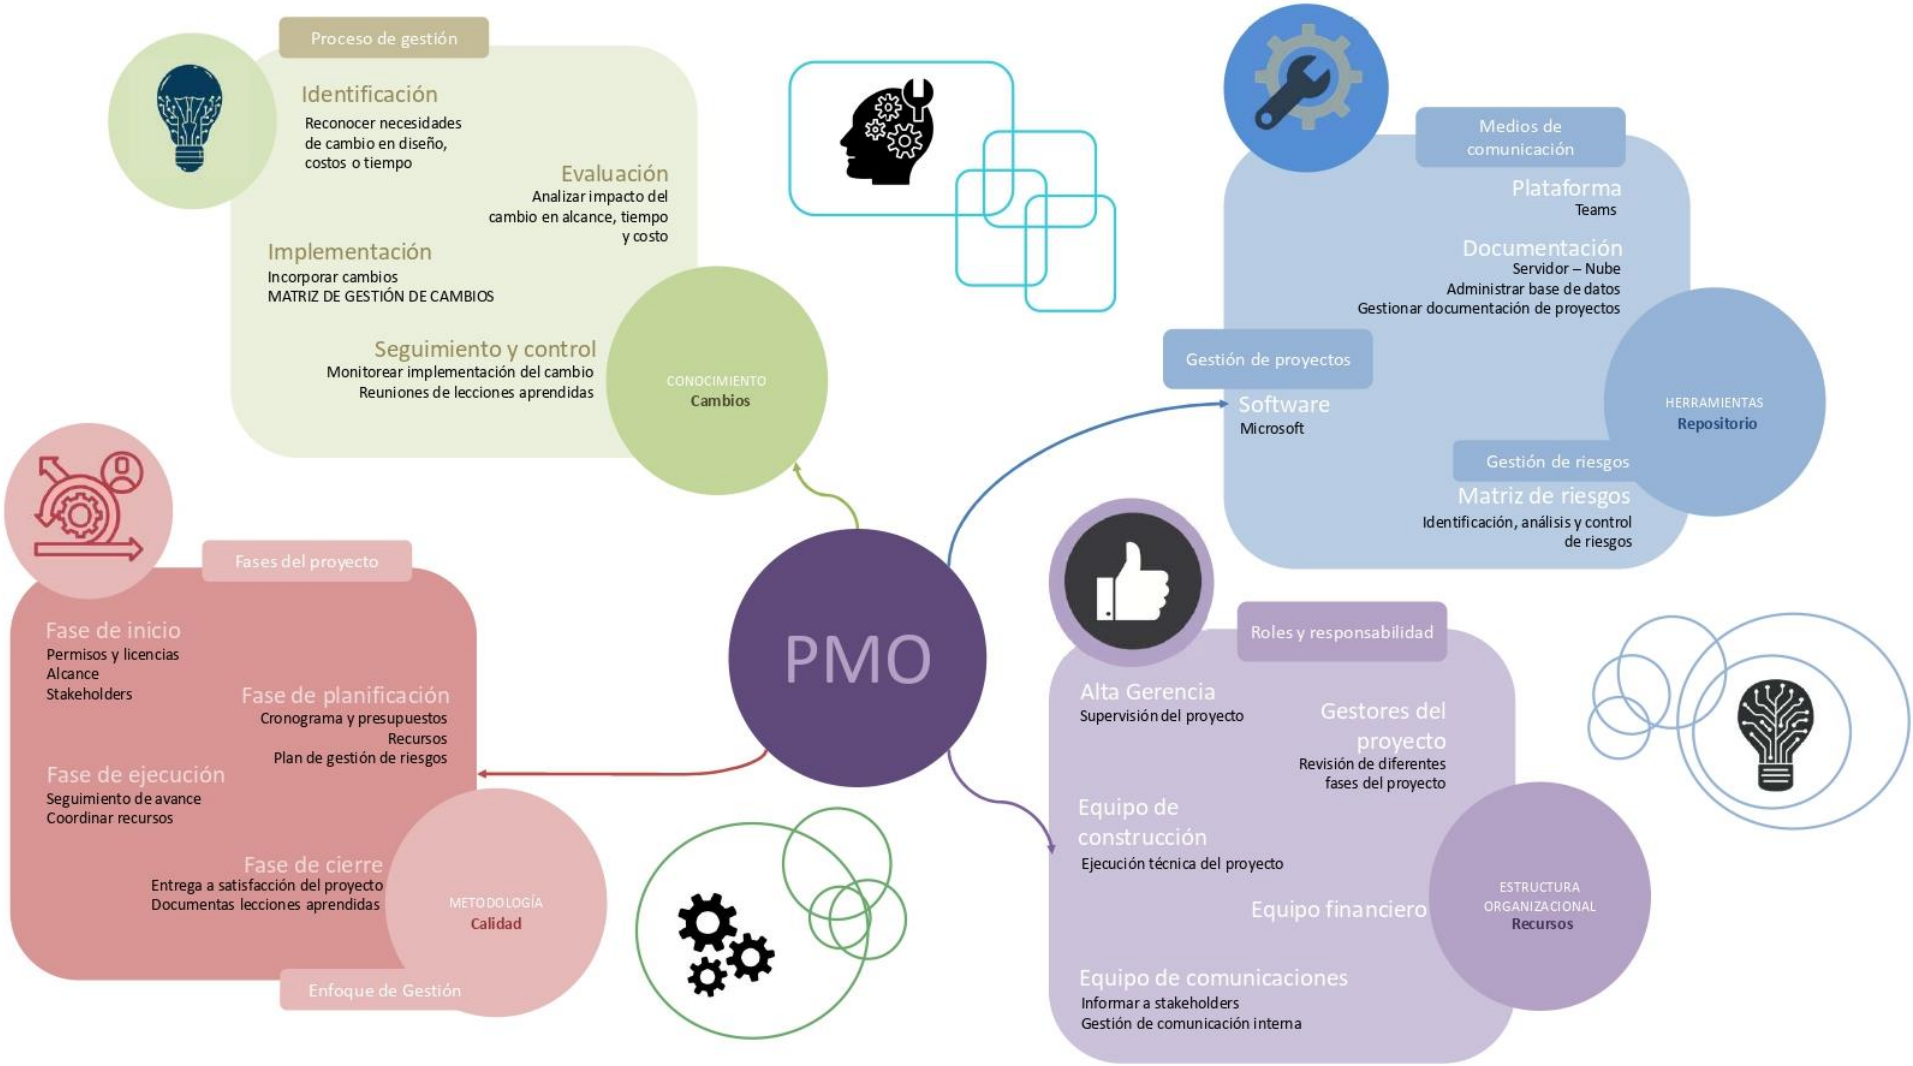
Proceso de gestión

Identificación
Reconocer necesidades de cambio en diseño, costos o tiempo

Evaluación
Analizar impacto del cambio en alcance, tiempo y costo

Implementación
Incorporar cambios
MATRIZ DE GESTIÓN DE CAMBIOS

Seguimiento y control
Monitorear implementación del cambio
Reuniones de lecciones aprendidas

CONOCIMIENTO
Cambios

Medios de comunicación

Plataforma
Teams

Documentación
Servidor – Nube
Administrar base de datos
Gestionar documentación de proyectos

Gestión de proyectos

Software
Microsoft

HERRAMIENTAS
Repositorio

Gestión de riesgos

Matriz de riesgos
Identificación, análisis y control de riesgos

Fases del proyecto

Fase de inicio
Permisos y licencias
Alcance
Stakeholders

Fase de planificación
Cronograma y presupuestos
Recursos
Plan de gestión de riesgos

Fase de ejecución
Seguimiento de avance
Coordinar recursos

Fase de cierre
Entrega a satisfacción del proyecto
Documentas lecciones aprendidas

METODOLOGÍA
Calidad

Enfoque de Gestión

PMO

Roles y responsabilidad

Alta Gerencia
Supervisión del proyecto

Gestores del proyecto
Revisión de diferentes fases del proyecto

Equipo de construcción
Ejecución técnica del proyecto

Equipo financiero

ESTRUCTURA ORGANIZACIONAL
Recursos

Equipo de comunicaciones
Informar a stakeholders
Gestión de comunicación interna